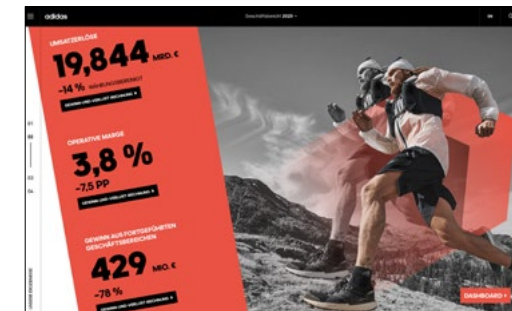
adidas

Geschäftsbericht 2020

UMSATZERLÖSE

19,844 MRD. €

-14 % WÄHRUNGSBEREINIGT

GEWINN- UND VERLUSTRECHNUNG

01

02

03

04

OPERATIVE MARGE

3,8 %

-7,5 PP

GEWINN- UND VERLUSTRECHNUNG

GEWINN AUS FORTGEFÜHRTEN GESCHÄFTSBEREICHEN

429 MIO. €

-78 %

GEWINN- UND VERLUSTRECHNUNG

DASHBOARD